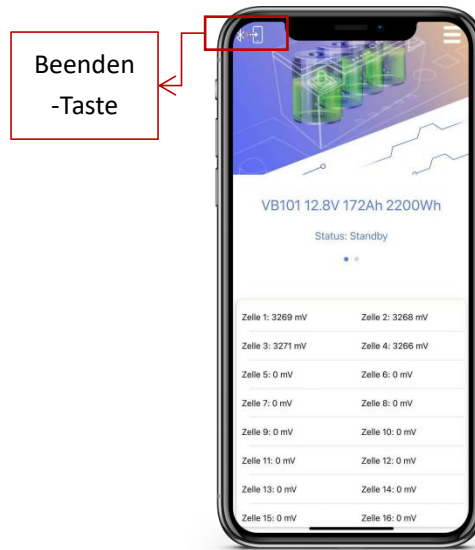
Beenden
-Taste

VB101 12.8V 172Ah 2200Wh

Status: Standby

| Zelle 1: 3269 mV | Zelle 2: 3268 mV |
|---|---|
| Zelle 3: 3271 mV | Zelle 4: 3266 mV |
| Zelle 5: 0 mV | Zelle 6: 0 mV |
| Zelle 7: 0 mV | Zelle 8: 0 mV |
| Zelle 9: 0 mV | Zelle 10: 0 mV |
| Zelle 11: 0 mV | Zelle 12: 0 mV |
| Zelle 13: 0 mV | Zelle 14: 0 mV |
| Zelle 15: 0 mV | Zelle 16: 0 mV |